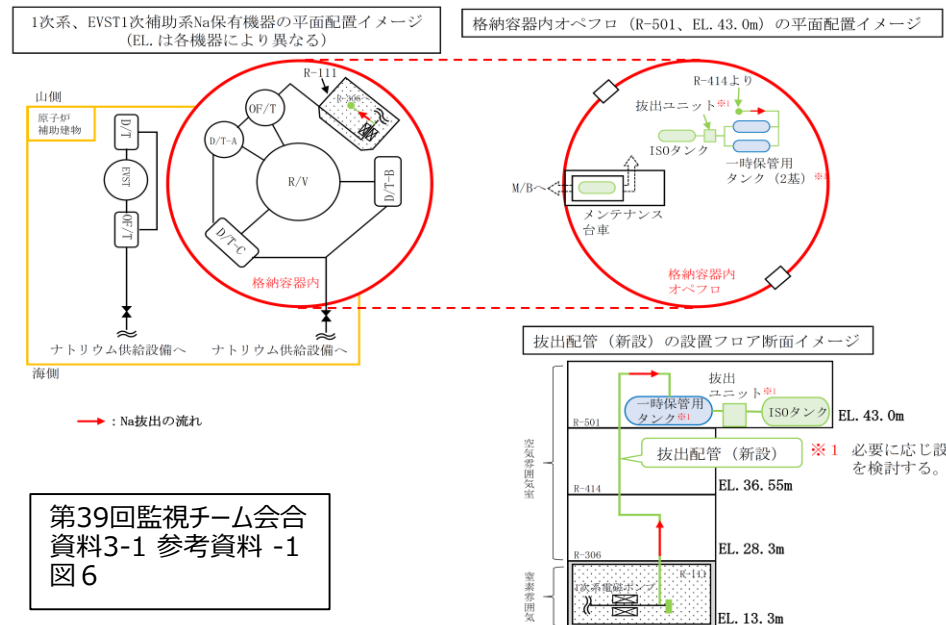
1次系、EVST1次補助系Na保有機器の平面配置イメージ
（EL. は各機器により異なる）

格納容器内オペフロ（R-501、EL. 43.0m）の平面配置イメージ

山側

原子炉補助建物

D/T

EVST

OF/T

R-111

R-306

OF/T

D/T-A

R/V

D/T-B

D/T-C

格納容器内

ナトリウム供給設備へ

ナトリウム供給設備へ

海側

→：Na抜出の流れ

R-414より

抜出ユニット※1

ISOタンク

一時保管用タンク（2基）※1

M/Bへ

メンテナンス台車

格納容器内オペフロ

抜出配管（新設）の設置フロア断面イメージ

抜出ユニット※1

一時保管用タンク※1

ISOタンク

R-501

EL. 43.0m

抜出配管（新設）

※1 必要に応じ設を検討する。

空気雰囲気室

R-414

EL. 36.55m

R-306

EL. 28.3m

窒素雰囲気

R-111

1次系電磁ポンプ

EL. 13.3m

第39回監視チーム会合
資料3-1 参考資料 -1
図６